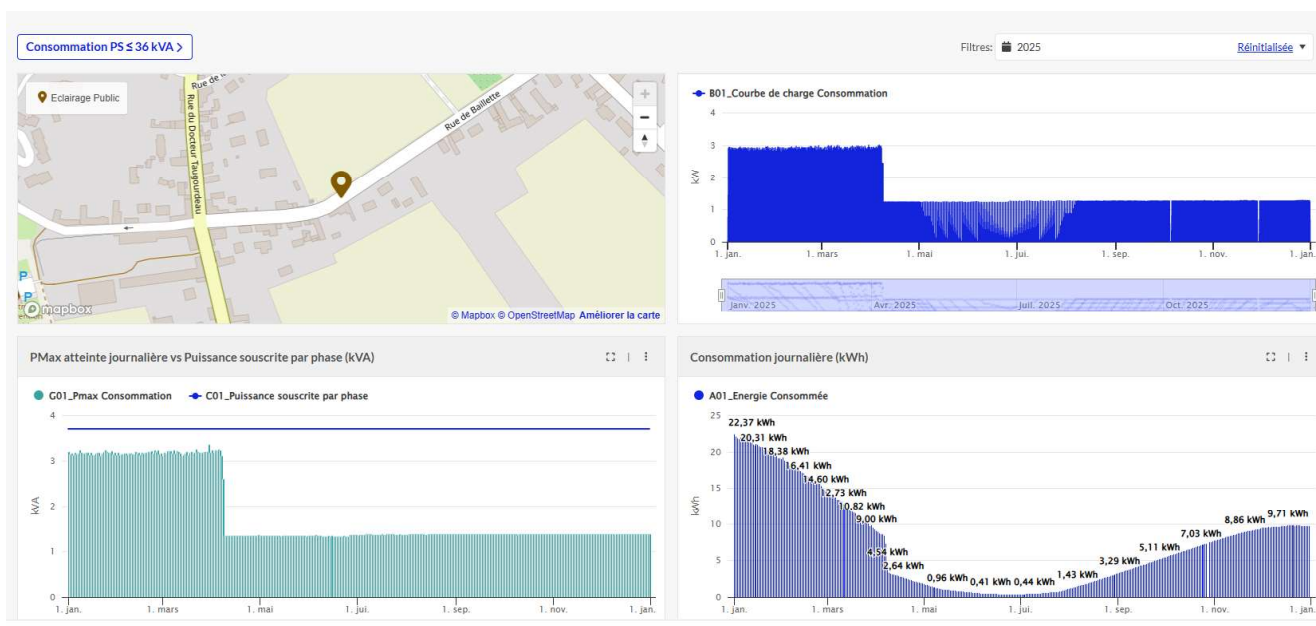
Consommation PS ≤ 36 kVA >

Filtres: 2025 Réinitialisée ▼

Eclairage Public

Rue de la
Rue du Docteur Taugourdeau
Rue de Baillette

+
−

© Mapbox © OpenStreetMap Améliorer la carte
mapbox

B01_Courbe de charge Consommation

4
3
2
1
0
kW

1. janv. 1. mars 1. mai 1. juil. 1. sep. 1. nov. 1. janv.

Janv. 2025 Avr. 2025 Juil. 2025 Oct. 2025

PMax atteinte journalière vs Puissance souscrite par phase (kVA)

G01_Pmax Consommation C01_Puissance souscrite par phase

4
3
2
1
0
kVA

1. janv. 1. mars 1. mai 1. juil. 1. sep. 1. nov. 1. janv.

Consommation journalière (kWh)

A01_Energie Consommée

25
20
15
10
5
0
kWh

22,37 kWh
20,31 kWh
18,38 kWh
16,41 kWh
14,60 kWh
12,73 kWh
10,82 kWh
9,00 kWh
4,54 kWh
2,64 kWh
0,96 kWh
0,41 kWh
0,44 kWh
1,43 kWh
3,29 kWh
5,11 kWh
7,03 kWh
8,86 kWh
9,71 kWh

1. janv. 1. mars 1. mai 1. juil. 1. sep. 1. nov. 1. janv.